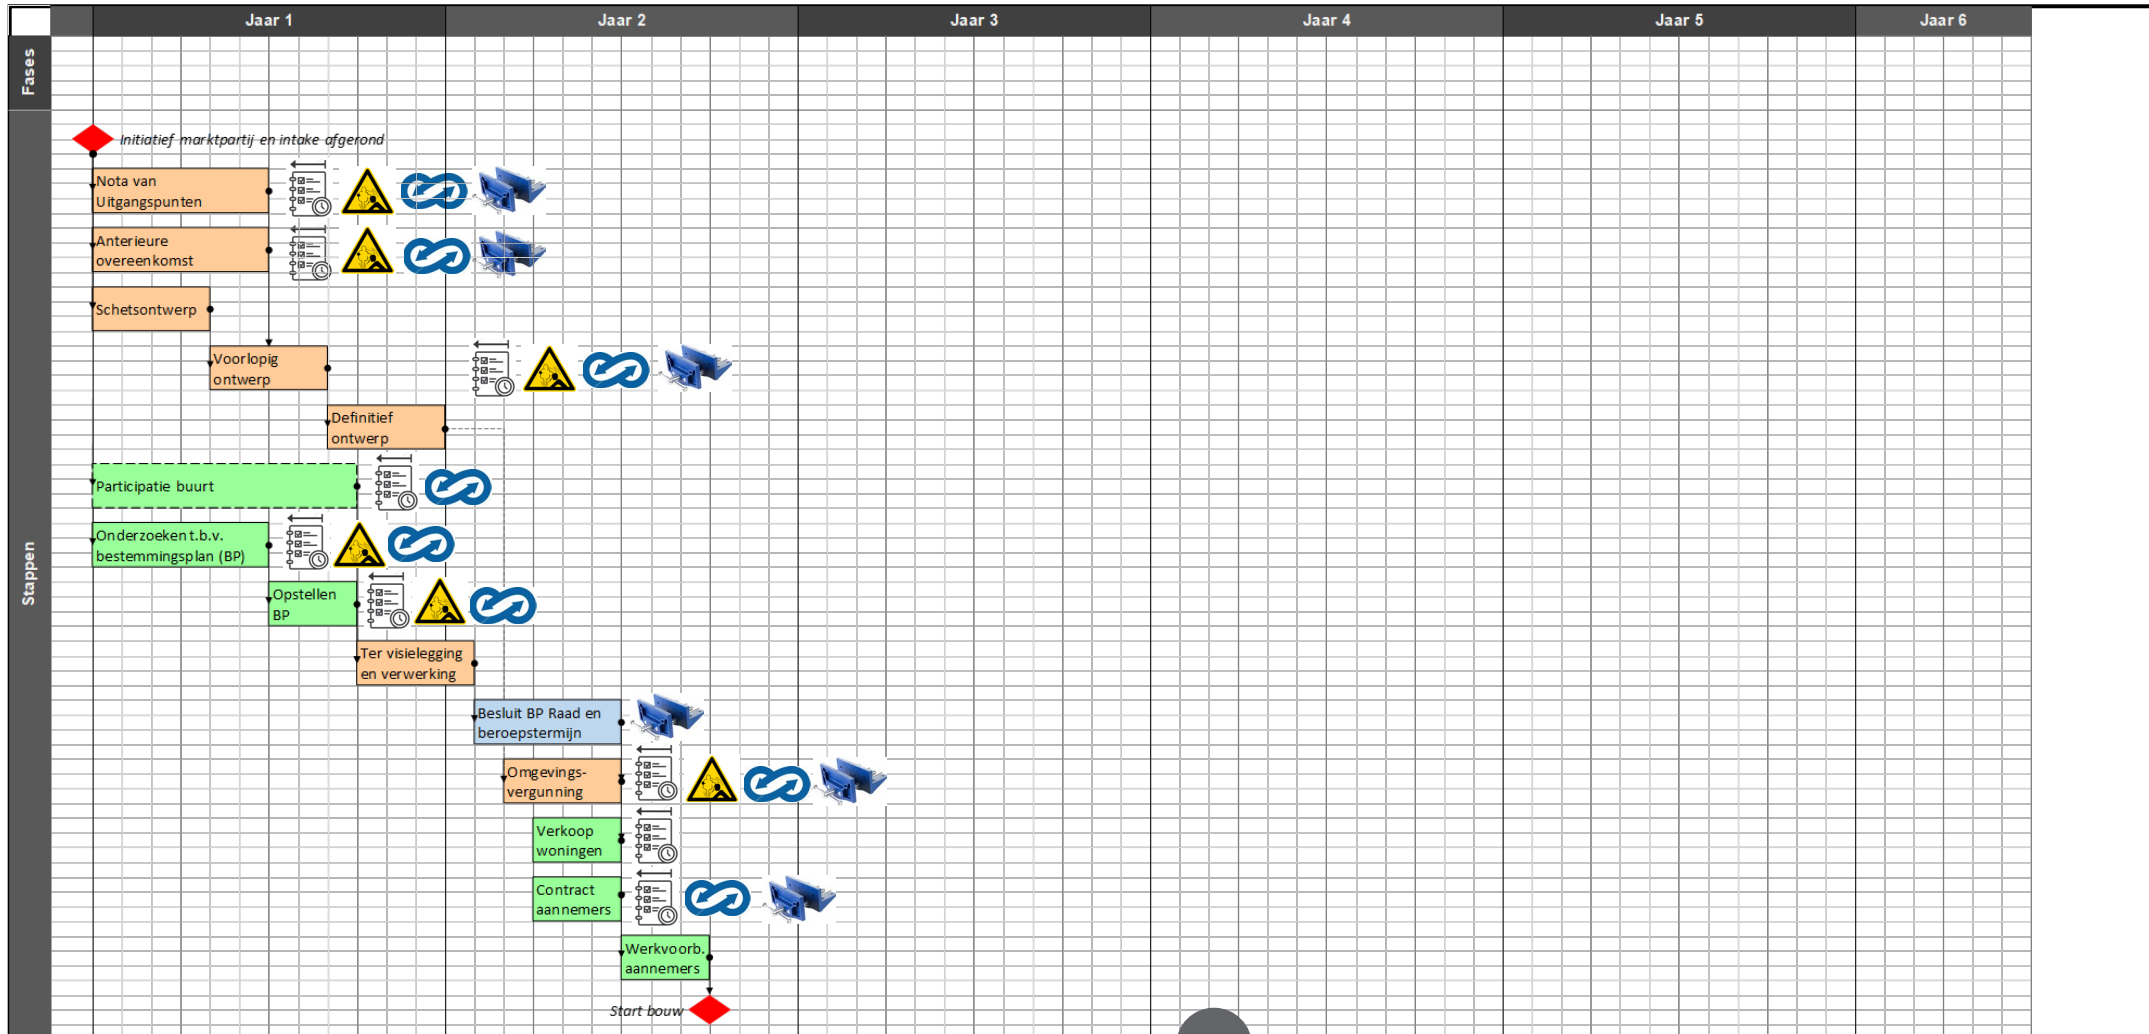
| | Jaar 1 | Jaar 2 | Jaar 3 | Jaar 4 | Jaar 5 | Jaar 6 |
|---|---|---|---|---|---|---|

Fases

Stappen

Initiatief marktpartij en intake afgerond

Nota van Uitgangspunten

Anterieure overeenkomst

Schetsontwerp

Voorlopig ontwerp

Definitief ontwerp

Participatie buurt

Onderzoeken t.b.v. bestemmingsplan (BP)

Opstellen BP

Ter visielegging en verwerking

Besluit BP Raad en beroepstermijn

Omgevings-vergunning

Verkoop woningen

Contract aannemers

Werkvoorb. aannemers

Start bouw